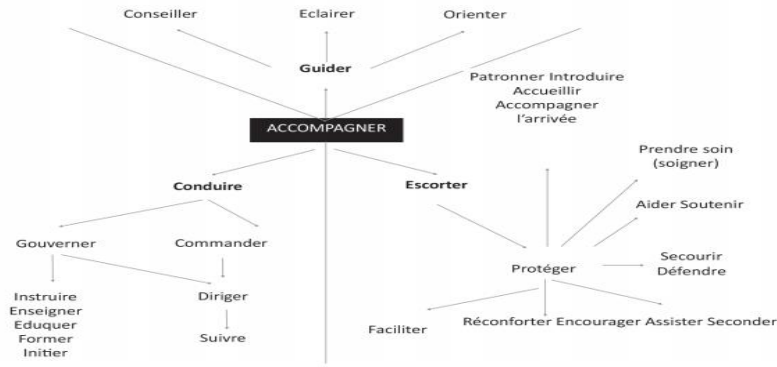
Conseiller
Eclairer
Orienter

Guider

Patronner Introduire
Accueillir
Accompagner
l'arrivée

ACCOMPAGNER

Conduire

Escorter

Prendre soin
(soigner)

Aider Soutenir

Gouverner
Commander

Secourir
Défendre

Protéger

Instruire
Enseigner
Eduquer
Former
Initier

Diriger

Suivre

Faciliter

Réconforter Encourager Assister Seconder